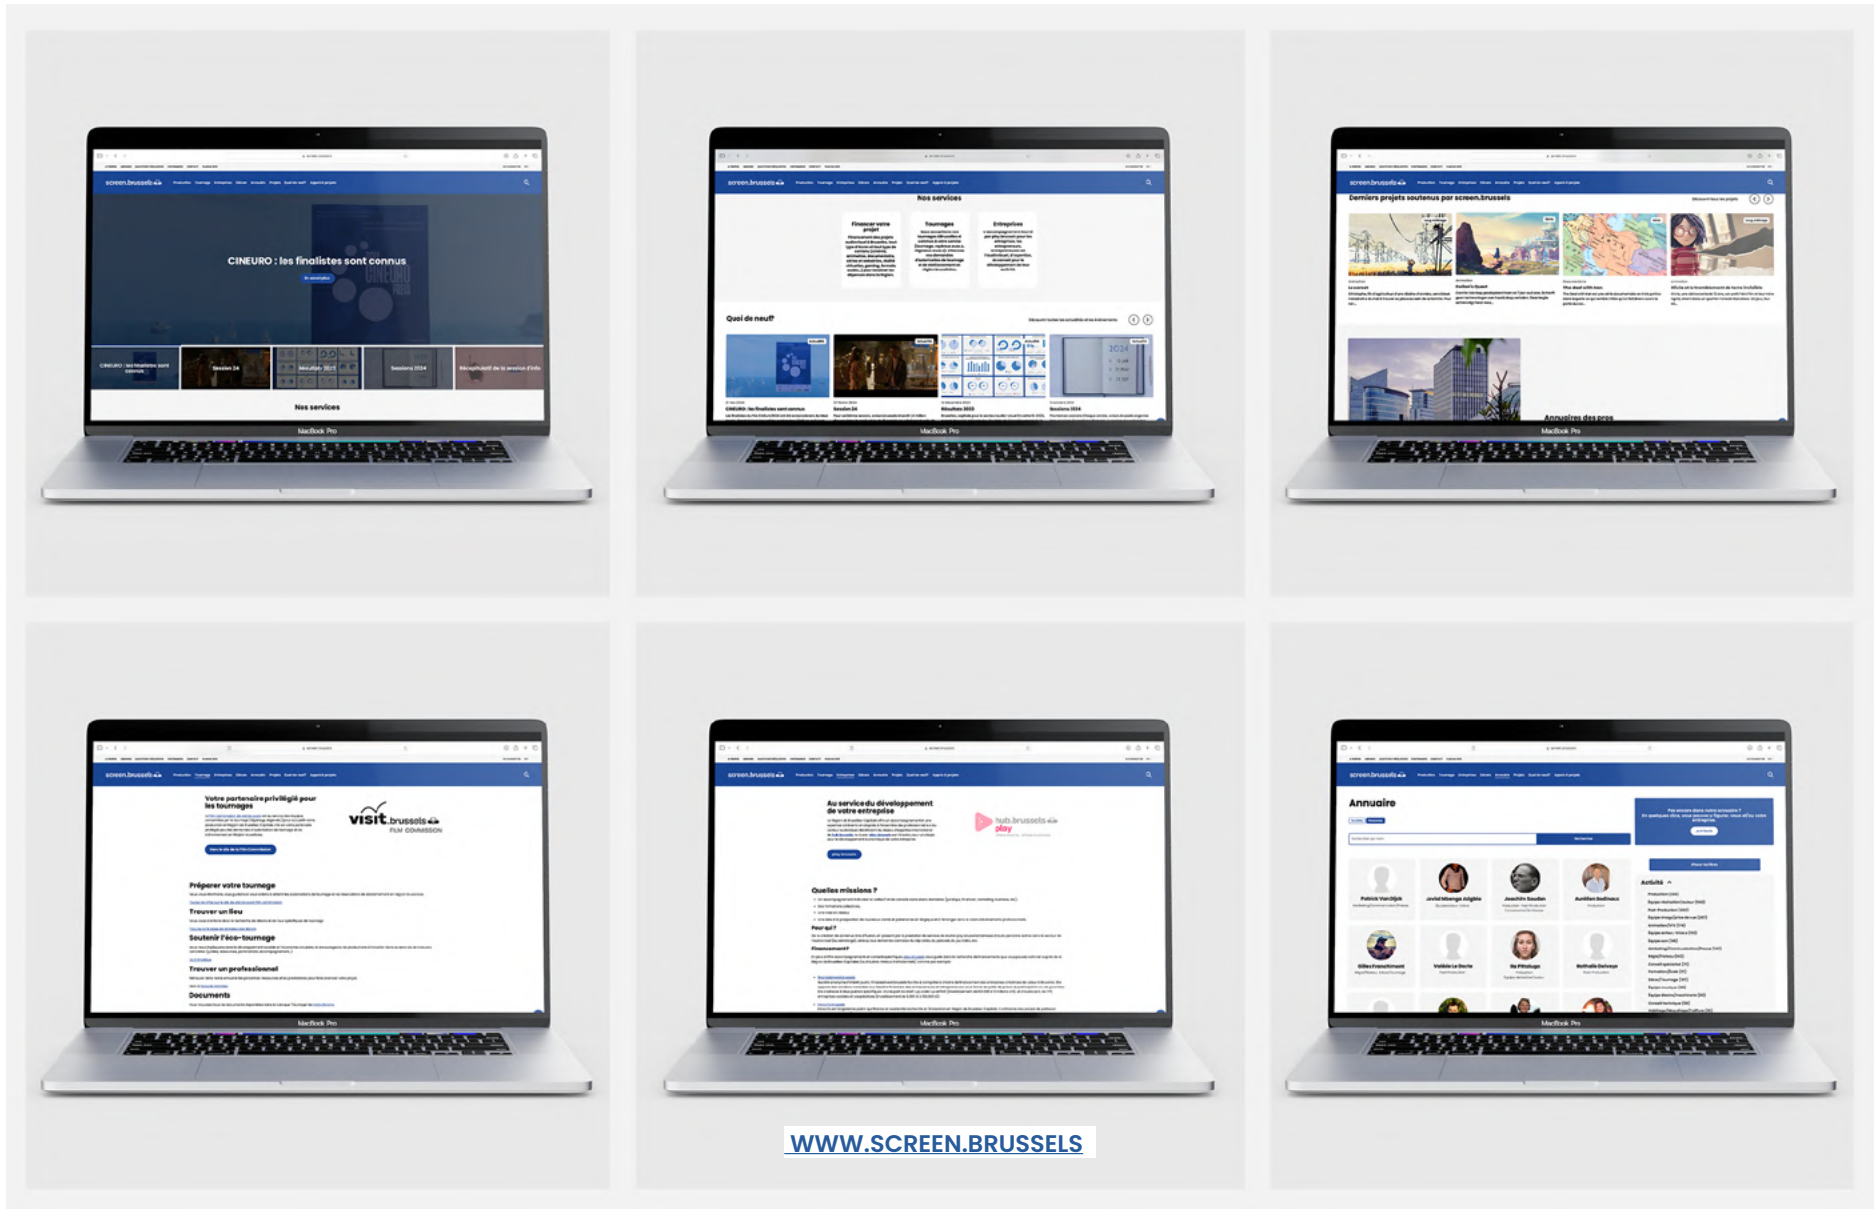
screen.brussels

CINEURO : les finalistes sont connus

Session 24

Résultats 2023

Sessions 2024

Nos services

MacBook Pro

screen.brussels

Nos services

Financer votre projet

Tournages

Entreprises

Quoi de neuf?

CINEURO : les finalistes sont connus

Session 24

Résultats 2023

Sessions 2024

MacBook Pro

screen.brussels

Derniers projets soutenus par screen.brussels

Annuaires des pros

MacBook Pro

screen.brussels

Votre partenaire privilégié pour les tournages

visit.brussels FILM COMMISSION

Préparer votre tournage

Trouver un lieu

Soutenir l'éco-tournage

Trouver un professionnel

Documents

MacBook Pro

screen.brussels

Au service du développement de votre entreprise

hub.brussels play

Quelles missions ?

Pour qui?

Financement?

MacBook Pro

screen.brussels

Annuaire

Activité

MacBook Pro

WWW.SCREEN.BRUSSELS